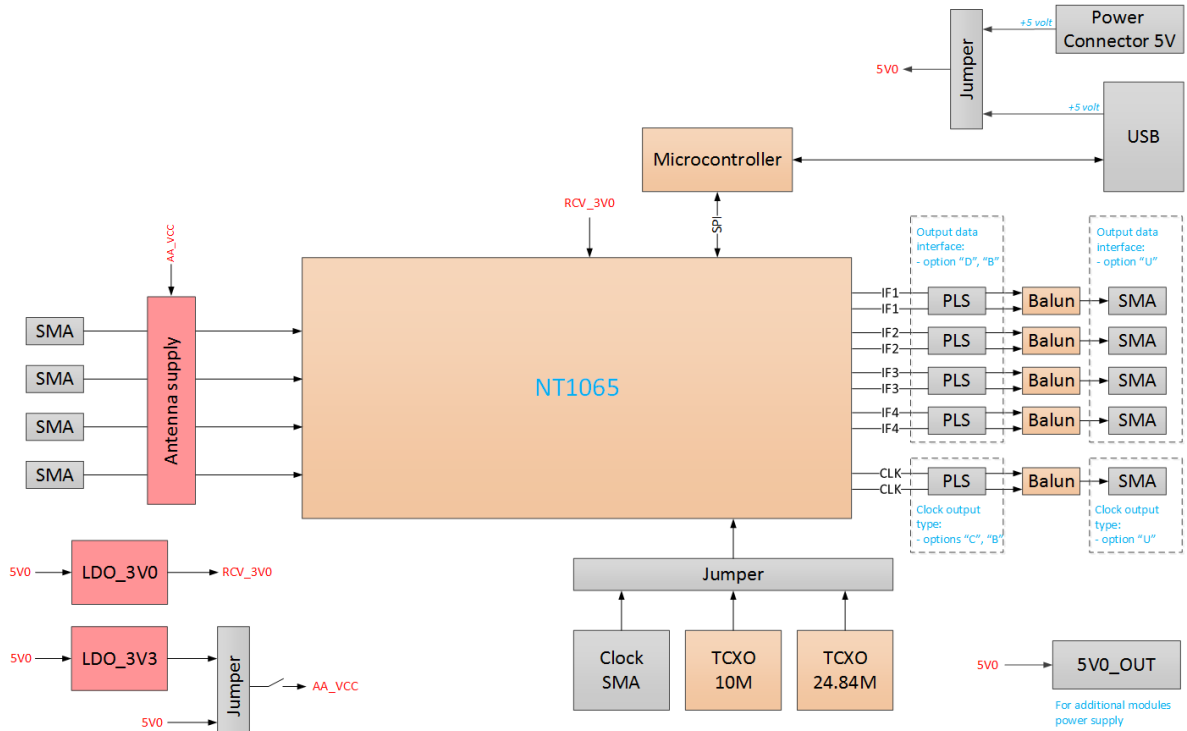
Power Connector 5V

+5 volt

Jumper

5V0

+5 volt

USB

Microcontroller

RCV_3V0

SPI

AA_VCC

Output data interface:
- option “D”, “B”

Output data interface:
- option “U”

SMA

SMA

SMA

SMA

Antenna supply

NT1065

IF1
IF1
PLS
Balun
SMA

IF2
IF2
PLS
Balun
SMA

IF3
IF3
PLS
Balun
SMA

IF4
IF4
PLS
Balun
SMA

CLK
CLK
PLS
Balun
SMA

Clock output type:
- options “C”, “B”

Clock output type:
- option “U”

5V0
LDO_3V0
RCV_3V0

Jumper

5V0
LDO_3V3
Jumper
AA_VCC
5V0

Clock SMA

TCXO 10M

TCXO 24.84M

5V0
5V0_OUT

For additional modules power supply